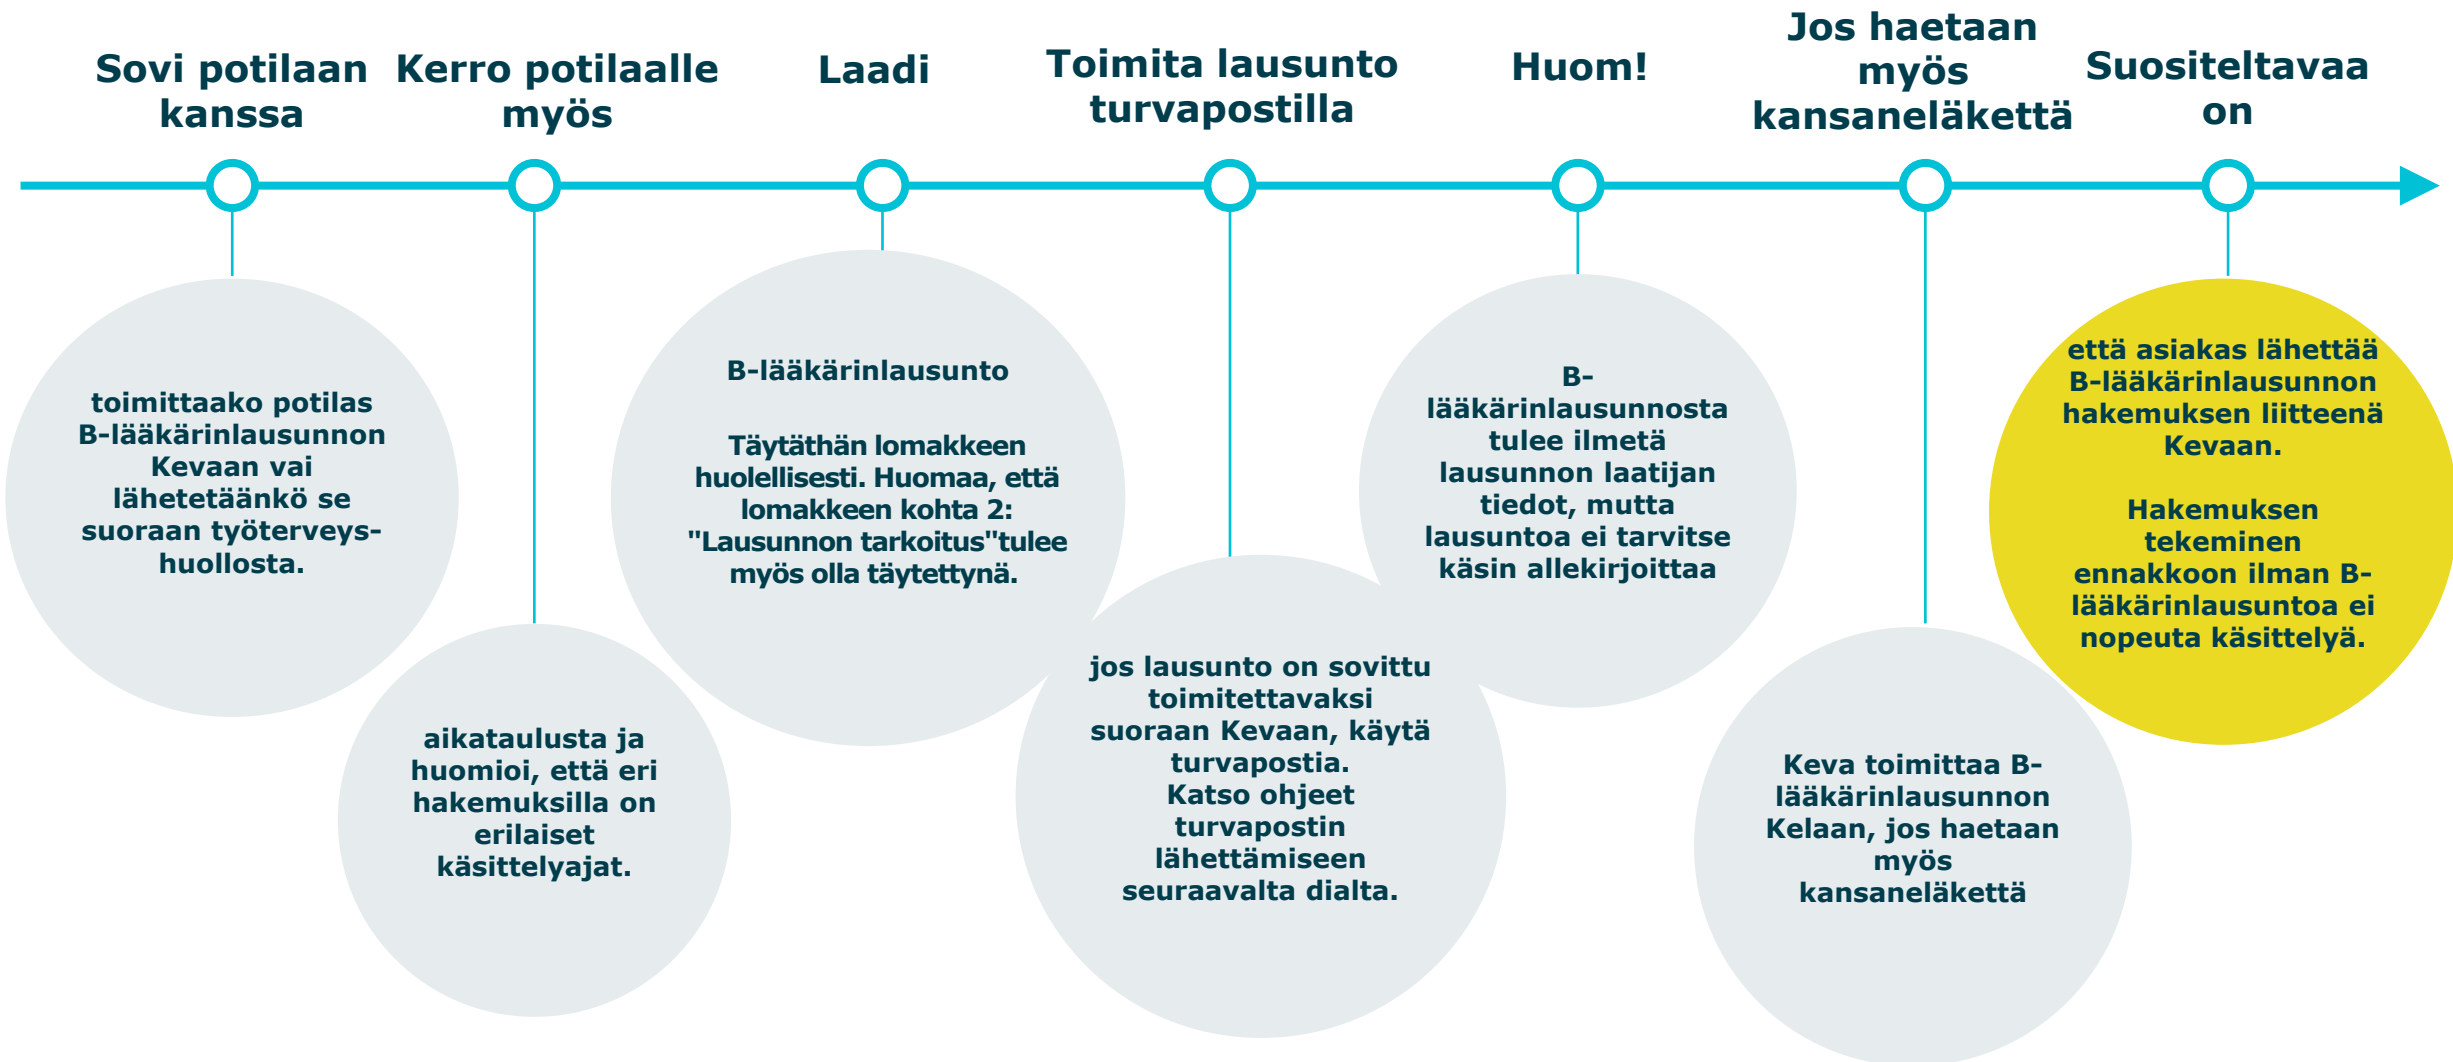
Sovi potilaan kanssa

toimittaako potilas B-lääkärinlausunnon Kevaan vai lähetetäänkö se suoraan työterveys-huollosta.

Kerro potilaalle myös

aikataulusta ja huomioi, että eri hakemuksilla on erilaiset käsittelyajat.

Laadi

B-lääkärinlausunto

Täytäthän lomakkeen huolellisesti. Huomaa, että lomakkeen kohta 2: "Lausunnon tarkoitus"tulee myös olla täytettynä.

Toimita lausunto turvapostilla

jos lausunto on sovittu toimitettavaksi suoraan Kevaan, käytä turvapostia. Katso ohjeet turvapostin lähettämiseen seuraavalta dialta.

Huom!

B-lääkärinlausunnosta tulee ilmetä lausunnon laatijan tiedot, mutta lausuntoa ei tarvitse käsin allekirjoittaa

Jos haetaan myös kansaneläkettä

Keva toimittaa B-lääkärinlausunnon Kelaan, jos haetaan myös kansaneläkettä

Suositeltavaa on

että asiakas lähettää B-lääkärinlausunnon hakemuksen liitteenä Kevaan.

Hakemuksen tekeminen ennakkoon ilman B-lääkärinlausuntoa ei nopeuta käsittelyä.